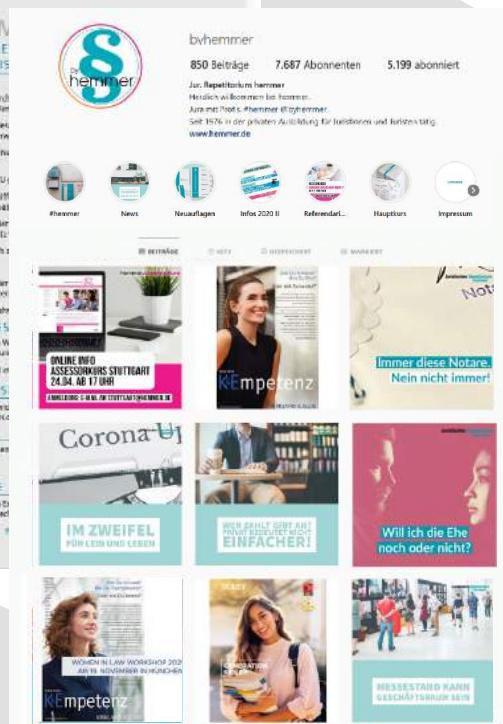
Die hemmer

bvhemmer

850 Beiträge 7.687 Abonnenten 5.199 abonniert

Jur. Repetitorium hemmer
Herzlich willkommen bei hemmer.
Jura mit Prof.s. #hemmer @bvhemmer.
Seit 1976 in der privaten Ausbildung für Juristinnen und Juristen tätig.
www.hemmer.de

#hemmer News Neuauflagen Infos 2020 II Referendari... Hauptkurs Impressum

BEITRÄGE IGTV GESPEICHERT MARKIERT

ONLINE INFO ASSESSORKURS STUTTGART 24.04. AB 17 UHR

ANMELDUNG E-MAIL AN STUTTGART@HEMMER.DE

KEmpetenz

Immer diese Notare. Nein nicht immer!

Corona-U

IM ZWEIFEL FÜR LEIB UND LEBEN

WER ZAHLT GIBT AN! FRÜHER GEDRUCKT NICHT EINFACHER!

Will ich die Ehe noch oder nicht?

WOMEN IN LAW WORKSHOP 2020 AM 19. NOVEMBER IN MÜNCHEN

KEmpetenz

MESSESTAND KANN GESCHÄFTSRAUM SEIN